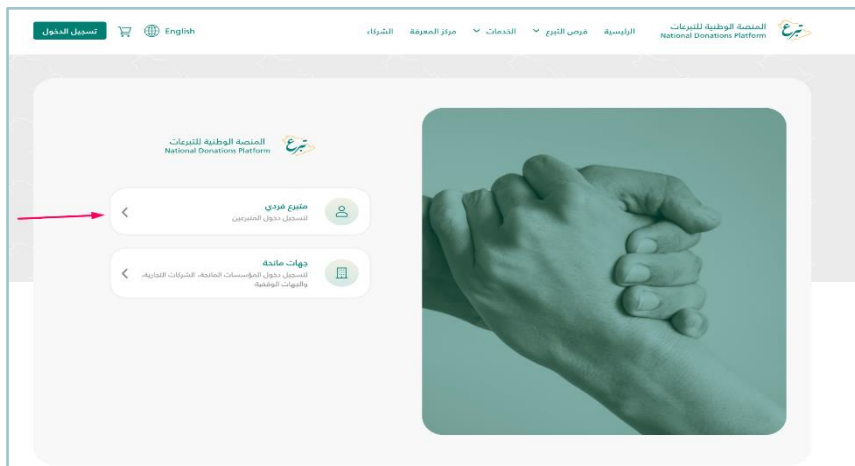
تبرع المنصة الوطنية للتبرعات National Donations Platform

الرئيسية فرص التبرع الخدمات مراكز المعرفة الشركاء

English

تسجيل الدخول

تبرع المنصة الوطنية للتبرعات National Donations Platform

متبرع فردي
لتسجيل دخول المتبرعين

جهات مانحة
لتسجيل دخول المؤسسات المانحة، الشركات التجارية، والجهات الوقفية